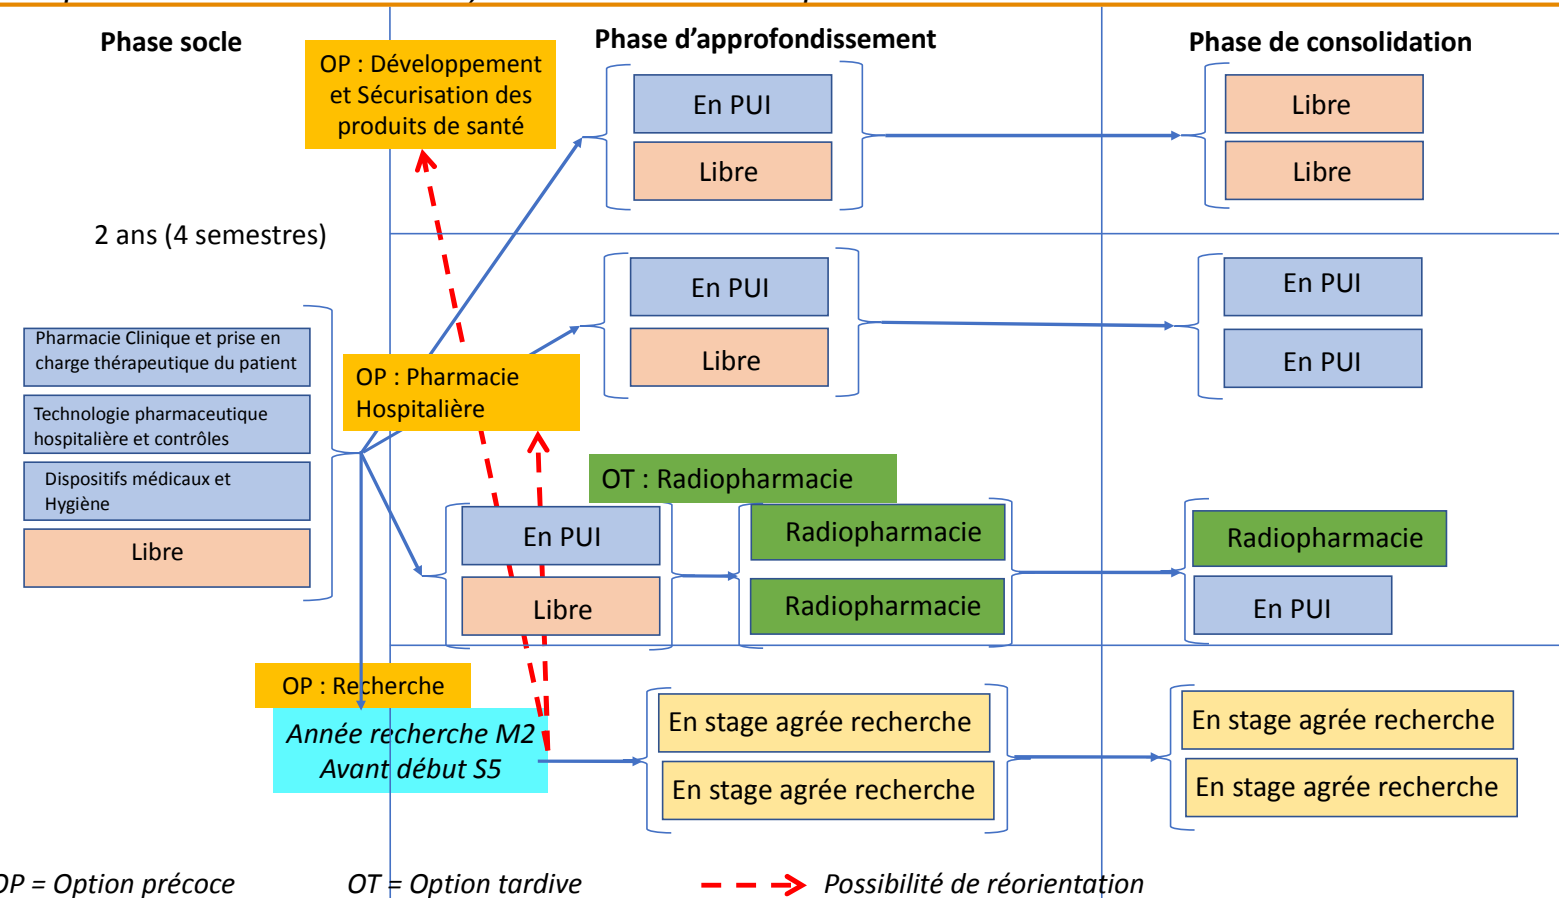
Phase socle

OP : Développement et Sécurisation des produits de santé

Phase d'approfondissement

Phase de consolidation

En PUI

Libre

Libre

Libre

2 ans (4 semestres)

En PUI

Libre

En PUI

En PUI

Pharmacie Clinique et prise en charge thérapeutique du patient

Technologie pharmaceutique hospitalière et contrôles

Dispositifs médicaux et Hygiène

Libre

OP : Pharmacie Hospitalière

OT : Radiopharmacie

En PUI

Libre

Radiopharmacie

Radiopharmacie

Radiopharmacie

En PUI

OP : Recherche

Année recherche M2
Avant début S5

En stage agrée recherche

En stage agrée recherche

En stage agrée recherche

En stage agrée recherche

OP = Option précoce OT = Option tardive Possibilité de réorientation